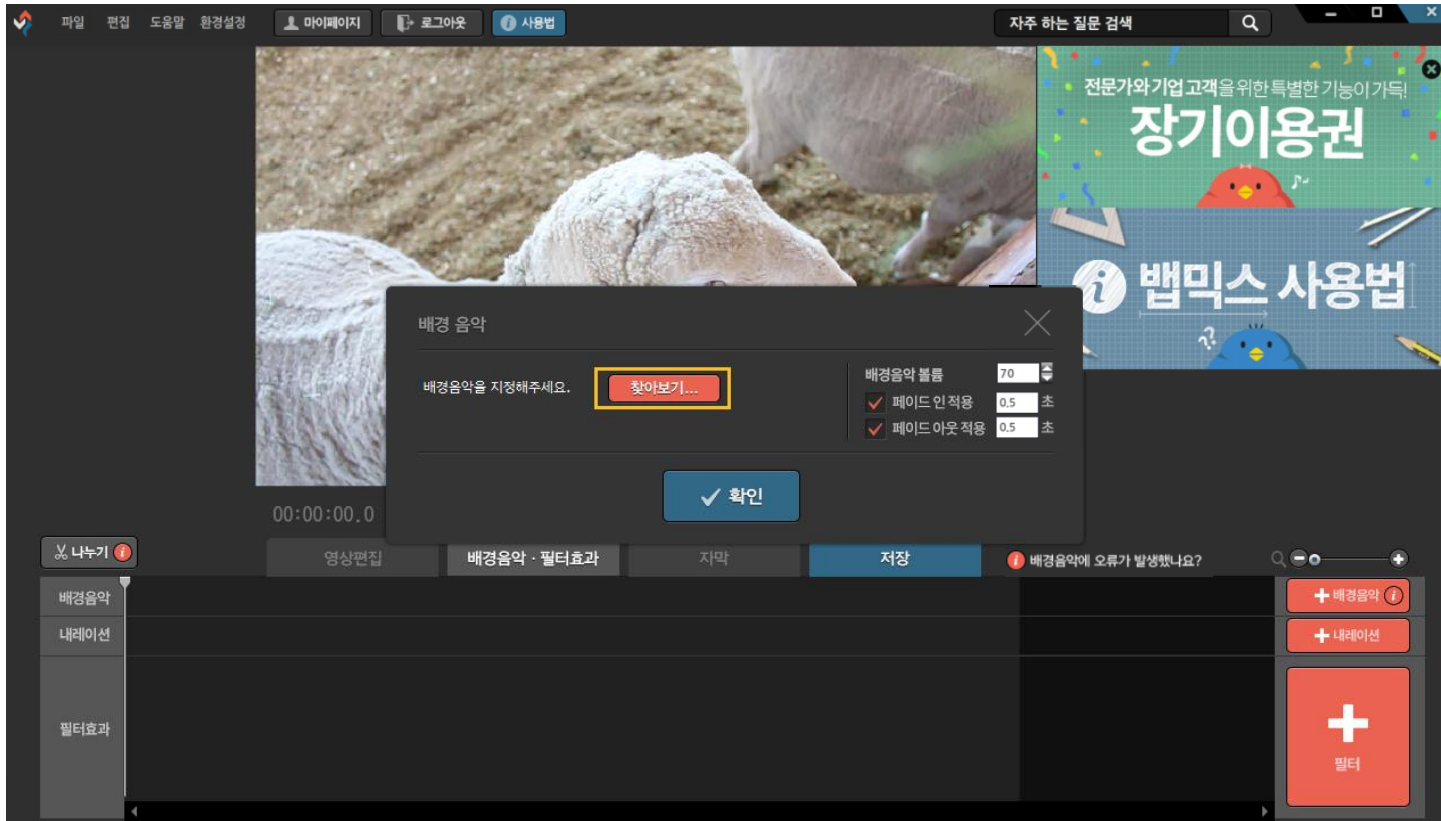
파일 편집 도움말 환경설정

마이페이지

로그아웃

사용법

자주 하는 질문 검색

전문가와 기업고객을 위한 특별한 기능이 가득!

장기이용권

뱁믹스 사용법

배경 음악

배경음악을 지정해주세요.

찾아보기...

배경음악 볼륨 70

페이드 인 적용 0.5 초

페이드 아웃 적용 0.5 초

확인

00:00:00.0

나누기

영상편집

배경음악 · 필터효과

자막

저장

배경음악에 오류가 발생했나요?

배경음악

내레이션

필터효과

배경음악

내레이션

필터